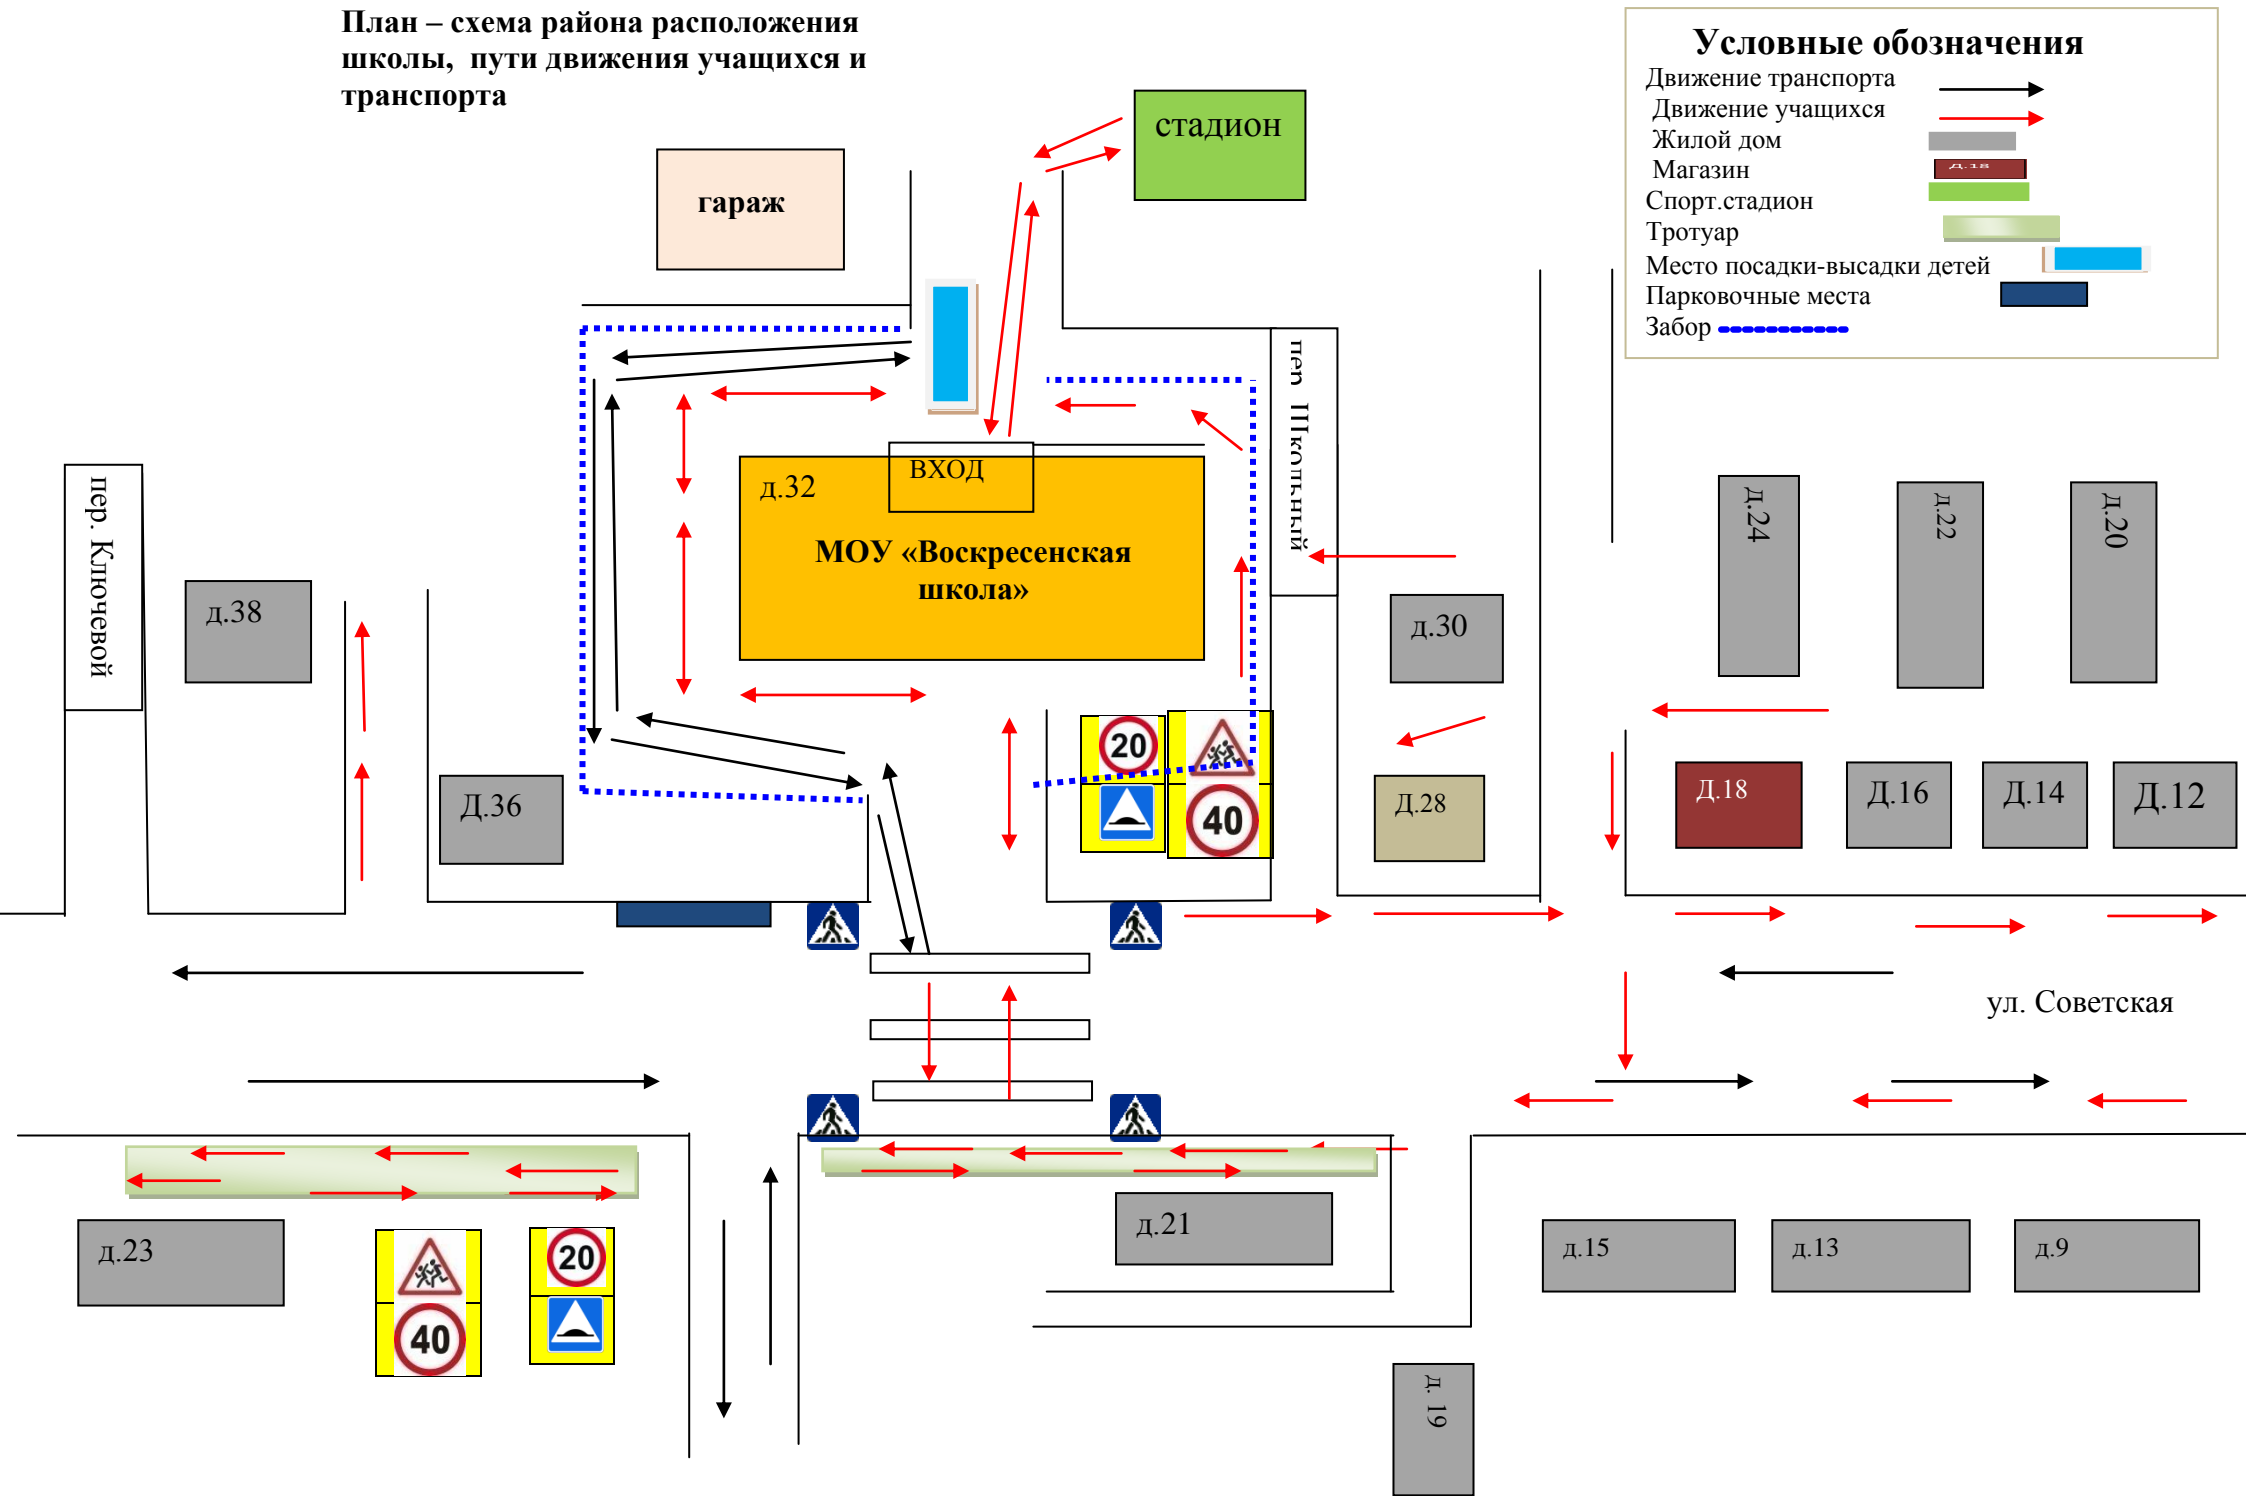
План – схема района расположения школы, пути движения учащихся и транспорта

Условные обозначения
Движение транспорта
Движение учащихся
Жилой дом
Магазин
Спорт.стадион
Тротуар
Место посадки-высадки детей
Парковочные места
Забор

стадион
гараж
пер. Школьный
пер. Ключевой
д.32
ВХОД
МОУ «Воскресенская школа»
д.38
Д.36
д.30
д.24
д.22
д.20
Д.28
Д.18
Д.16
Д.14
Д.12
20
40
ул. Советская
д.23
20
40
д.21
д.15
д.13
д.9
д. 19